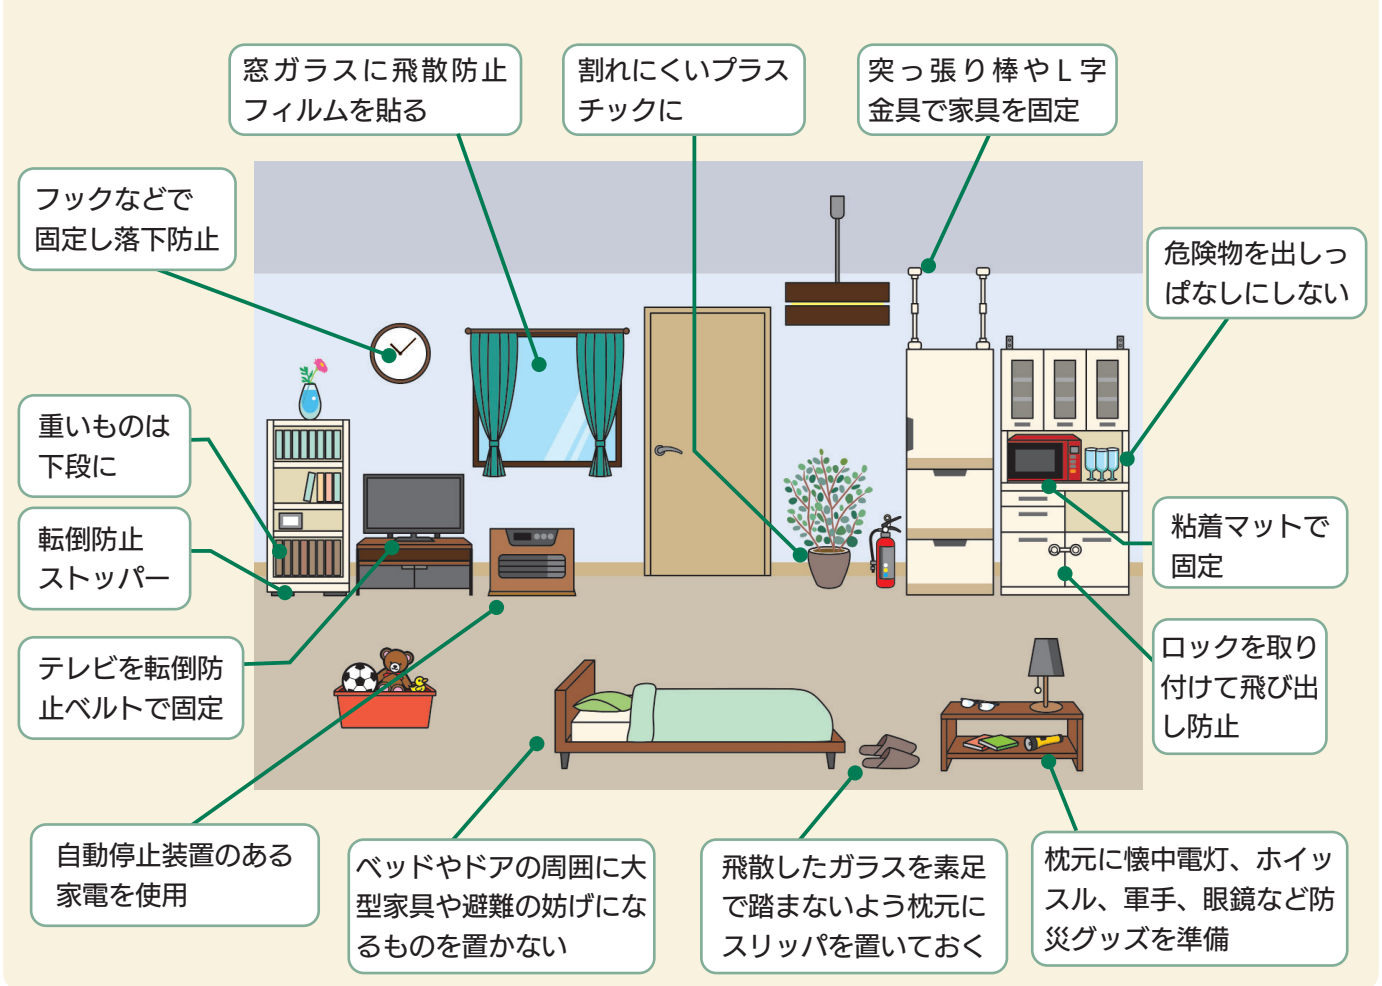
窓ガラスに飛散防止フィルムを貼る

割れにくいプラスチックに

突っ張り棒やＬ字金具で家具を固定

フックなどで固定し落下防止

危険物を出しっぱなしにしない

重いものは下段に

転倒防止ストッパー

粘着マットで固定

テレビを転倒防止ベルトで固定

ロックを取り付けて飛び出し防止

自動停止装置のある家電を使用

ベッドやドアの周囲に大型家具や避難の妨げになるものを置かない

飛散したガラスを素足で踏まないよう枕元にスリッパを置いておく

枕元に懐中電灯、ホイッスル、軍手、眼鏡など防災グッズを準備